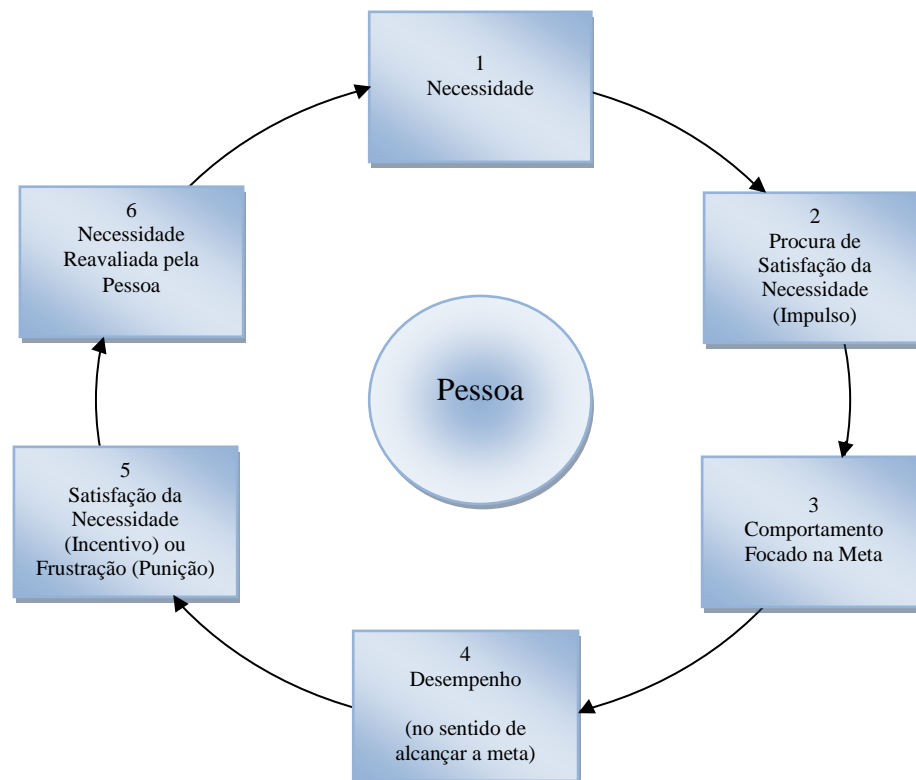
1
Necessidade

2
Procura de Satisfação da Necessidade (Impulso)

3
Comportamento Focado na Meta

4
Desempenho

(no sentido de alcançar a meta)

5
Satisfação da Necessidade (Incentivo) ou Frustração (Punição)

6
Necessidade Reavaliada pela Pessoa

Pessoa